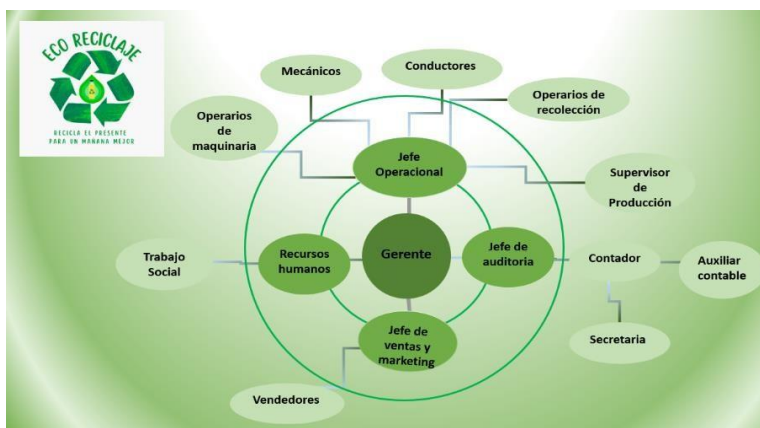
ECO RECICLAJE

RECICLA EL PRESENTE PARA UN MAÑANA MEJOR

Mecánicos

Conductores

Operarios de recolección

Operarios de maquinaria

Jefe Operacional

Supervisor de Producción

Trabajo Social

Recursos humanos

Gerente

Jefe de auditoria

Contador

Auxiliar contable

Secretaria

Jefe de ventas y marketing

Vendedores